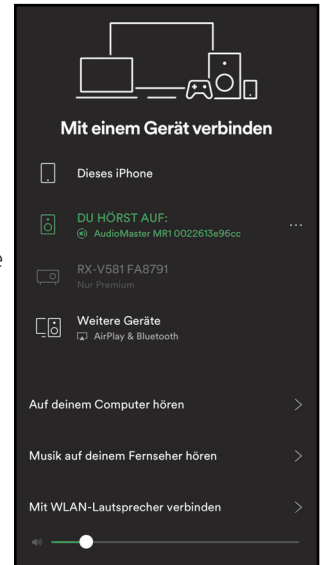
Mit einem Gerät verbinden

Dieses iPhone

DU HÖRST AUF:
AudioMaster MR1 0022613e96cc

RX-V581 FA8791
Nur Premium

Weitere Geräte
AirPlay & Bluetooth

Auf deinem Computer hören

Musik auf deinem Fernseher hören

Mit WLAN-Lautsprecher verbinden